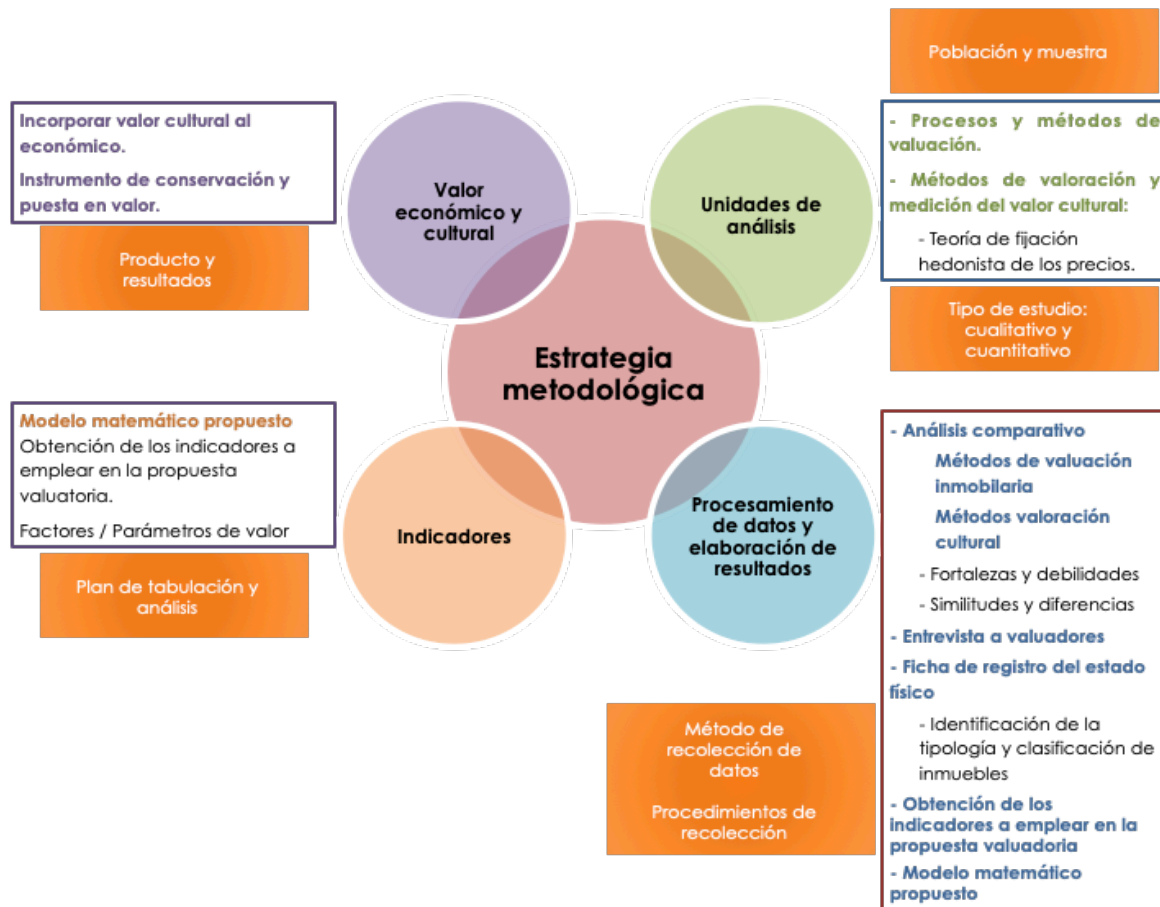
Población y muestra

Incorporar valor cultural al económico.

Instrumento de conservación y puesta en valor.

Producto y resultados

Valor económico y cultural

Unidades de análisis

- Procesos y métodos de valuación.

- Métodos de valoración y medición del valor cultural:

- Teoría de fijación hedonista de los precios.

Tipo de estudio: cualitativo y cuantitativo

Estrategia metodológica

Modelo matemático propuesto

Obtención de los indicadores a emplear en la propuesta valuatoria.

Factores / Parámetros de valor

Plan de tabulación y análisis

Indicadores

Procesamiento de datos y elaboración de resultados

- Análisis comparativo

Métodos de valuación inmobiliaria

Métodos valoración cultural

- Fortalezas y debilidades

- Similitudes y diferencias

- Entrevista a valuadores

- Ficha de registro del estado físico

- Identificación de la tipología y clasificación de inmuebles

- Obtención de los indicadores a emplear en la propuesta valuadoria

- Modelo matemático propuesto

Método de recolección de datos

Procedimientos de recolección